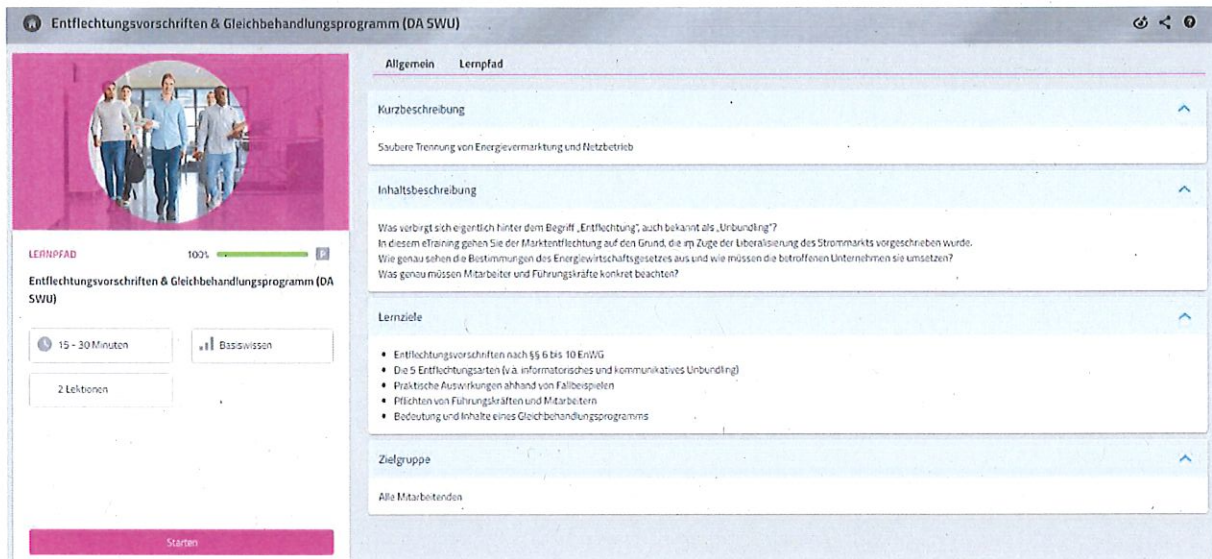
Entflechtungsvorschriften & Gleichbehandlungsprogramm (DA SWU)

LERNPFAD 100%

Entflechtungsvorschriften & Gleichbehandlungsprogramm (DA SWU)

15 - 30 Minuten

Basiswissen

2 Lektionen

Starten

Allgemein Lernpfad

Kurzbeschreibung

Saubere Trennung von Energievermarktung und Netzbetrieb

Inhaltsbeschreibung

Was verbirgt sich eigentlich hinter dem Begriff „Entflechtung", auch bekannt als „Unbundling"?
In diesem eTraining gehen Sie der Marktentflechtung auf den Grund, die im Zuge der Liberalisierung des Strommarkts vorgeschrieben wurde.
Wie genau sehen die Bestimmungen des Energiewirtschaftsgesetzes aus und wie müssen die betroffenen Unternehmen sie umsetzen?
Was genau müssen Mitarbeiter und Führungskräfte konkret beachten?

Lernziele

- Entflechtungsvorschriften nach §§ 6 bis 10 EnWG
- Die 5 Entflechtungsarten (v.a. informatorisches und kommunikatives Unbundling)
- Praktische Auswirkungen anhand von Fallbeispielen
- Pflichten von Führungskräften und Mitarbeitern
- Bedeutung und Inhalte eines Gleichbehandlungsprogramms

Zielgruppe

Alle Mitarbeitenden